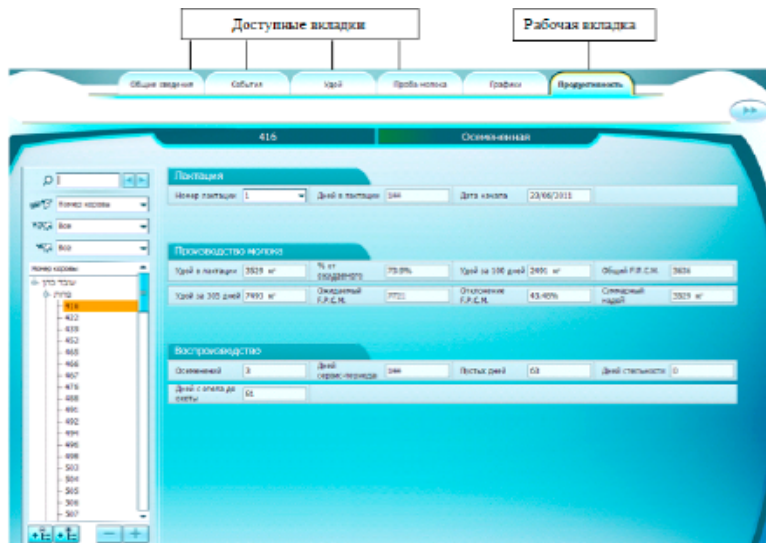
Доступные вкладки

Рабочая вкладка

Общие сведения | События | Удой | Проба молока | Графики | Продуктивность

416 | Осемененная

Номер коровы
Все
Все
Номер коровы
עדר כללי
פרות
416
422
433
434
452
465
466
467
476
488
491
492
494
496
498
503
504
505
506
507

Лактация
Номер лактации 1 | Дней в лактации 144 | Дата начала 20/08/2011

Производство молока
Удой в лактации 3929 кг | % от ожидаемого 73.9% | Удой за 100 дней 2491 кг | Общий F.P.C.M. 3626
Удой за 305 дней 7493 кг | Ожидаемый F.P.C.M. 7721 | Отклонение F.P.C.M. 43.46% | Суммарный надой 3929 кг

Воспроизводство
Осеменений 3 | Дней сервис-периода 144 | Пустых дней 63 | Дней стельности 0
Дней с отела до охоты 81